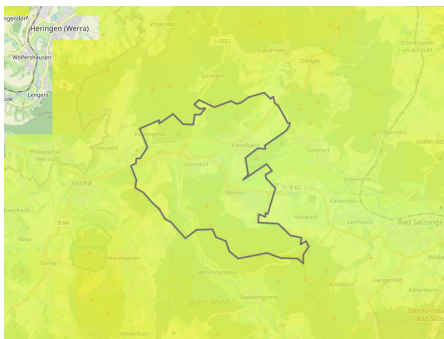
Heringen (Werra)
Wölfershausen
Lengers
Vacha
Springen
Dorndorf
Merkers
Kieselbach
Tiefenort
Unterbreizbach
Bad Salzungen
Leimbach
Hämbach
Kaiseroda
Völkershausen
Weilar
Oechsen
Stadtlengsfeld
Baier Wald
Langenfeld
Philippsthal (Werra)
Dippach
Oberzella
B 62
B 84
L 1022
Vitzeroda
Etterwinden
Dönges
Gräfen Nitzen
Frauensee
Moorgrund
Wildprechtroda
Kaltenborn
Menzengraben
Geisa
Buttlar